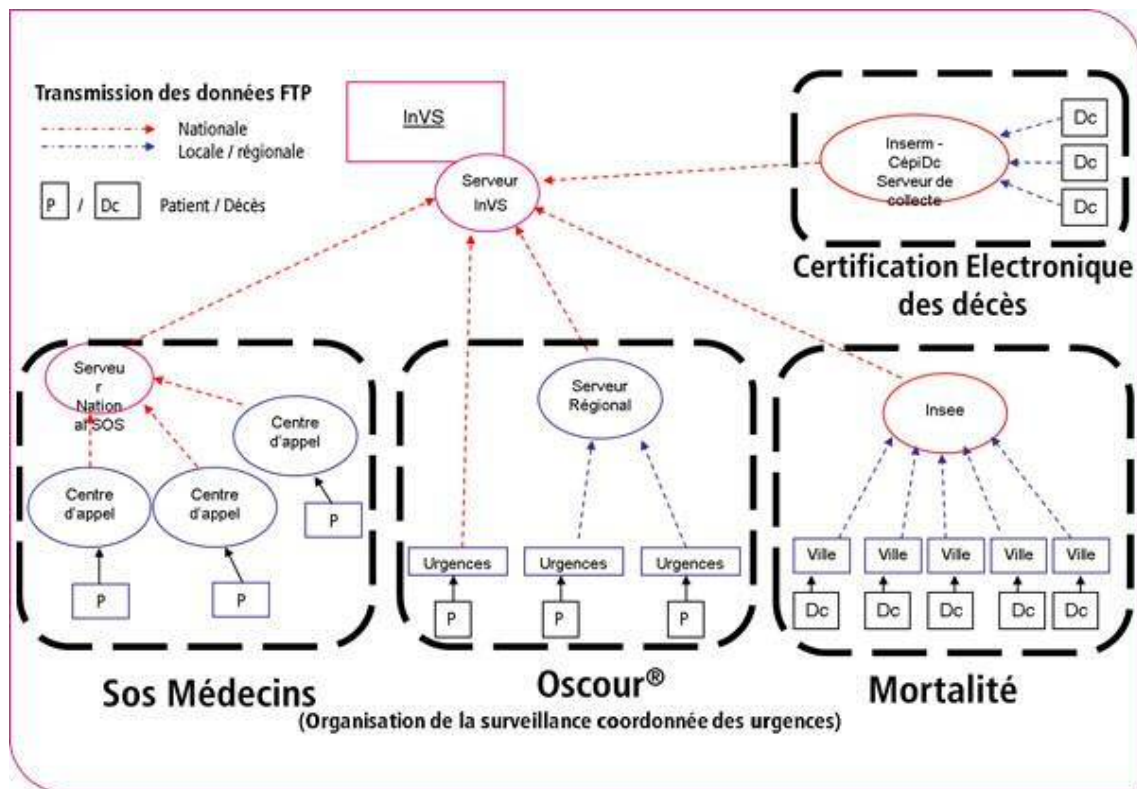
Transmission des données FTP
Nationale
Locale / régionale
P / Dc Patient / Décès

InVS

Serveur InVS

Inserm - CépiDc Serveur de collecte

Dc
Dc
Dc

Certification Electronique des décès

Serveu r Nation al SOS

Centre d'appel
Centre d'appel
Centre d'appel
P
P
P

Serveur Régional

Urgences
Urgences
Urgences
P
P
P

Insee

Ville
Ville
Ville
Ville
Ville
Dc
Dc
Dc
Dc
Dc

Sos Médecins

Oscour®
(Organisation de la surveillance coordonnée des urgences)

Mortalité